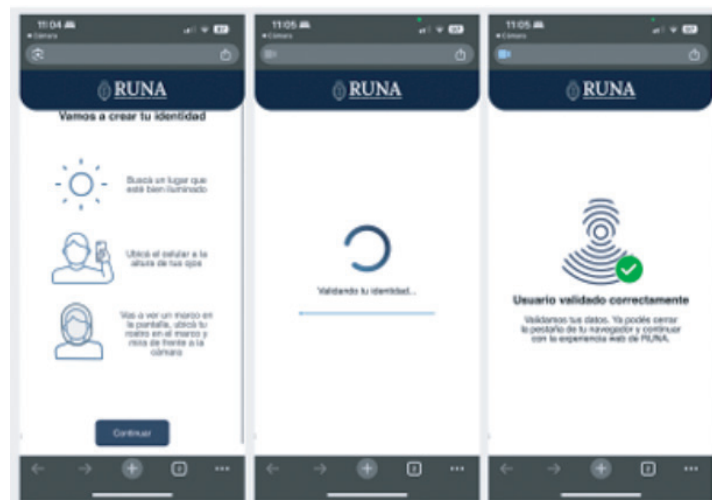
11:04
◂ Cámara

RUNA

Vamos a crear tu identidad

Buscá un lugar que esté bien iluminado

Ubicá el celular a la altura de tus ojos

Vas a ver un marco en la pantalla, ubicá tu rostro en el marco y mirá de frente a la cámara

Continuar

11:05
◂ Cámara

RUNA

Validando tu identidad...

11:05
◂ Cámara

RUNA

Usuario validado correctamente

Validamos tus datos. Ya podés cerrar la pestaña de tu navegador y continuar con la experiencia web de RUNA.